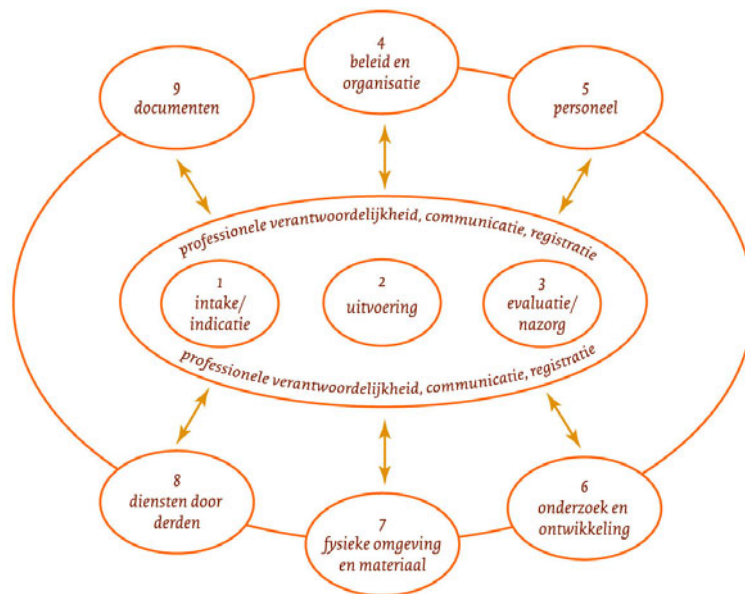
4
beleid en
organisatie

9
documenten

5
personeel

professionele verantwoordelijkheid, communicatie, registratie

1
intake/
indicatie

2
uitvoering

3
evaluatie/
nazorg

professionele verantwoordelijkheid, communicatie, registratie

8
diensten door
derden

6
onderzoek en
ontwikkeling

7
fysieke omgeving
en materiaal